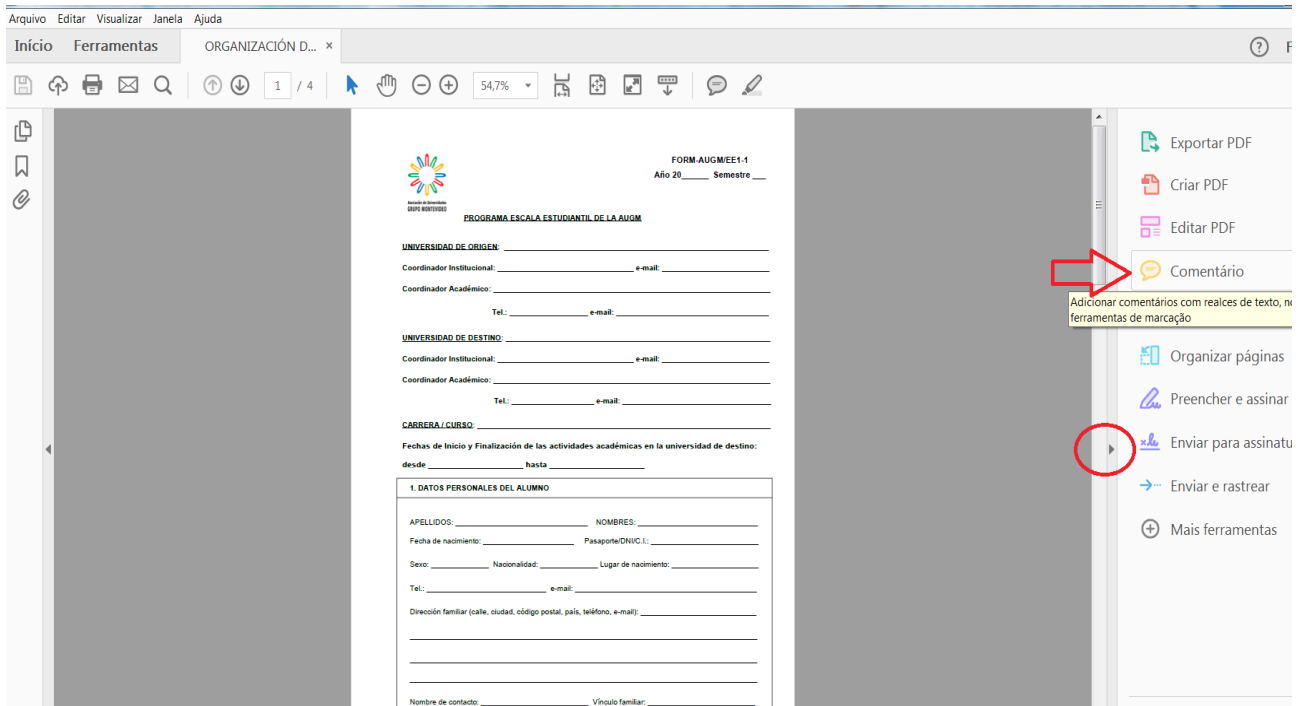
Arquivo Editar Visualizar Janela Ajuda

Início Ferramentas ORGANIZACIÓN D... ×

1 / 4 54,7%

Asociación de Universidades GRUPO MONTEVIDEO

FORM-AUGM/EE1-1
Año 20______ Semestre ___

PROGRAMA ESCALA ESTUDIANTIL DE LA AUGM

UNIVERSIDAD DE ORIGEN: ______________________________

Coordinador Institucional: ______________________ e-mail: ______________

Coordinador Académico: ______________________________

Tel.: ______________ e-mail: ______________________

UNIVERSIDAD DE DESTINO: ______________________________

Coordinador Institucional: ______________________ e-mail: ______________

Coordinador Académico: ______________________________

Tel.: ______________ e-mail: ______________________

CARRERA / CURSO: ______________________________

Fechas de Inicio y Finalización de las actividades académicas en la universidad de destino:
desde __________________ hasta __________________

1. DATOS PERSONALES DEL ALUMNO

APELLIDOS: ______________________ NOMBRES: ______________________

Fecha de nacimiento: ______________ Pasaporte/DNI/C.I.: ______________

Sexo: __________ Nacionalidad: __________ Lugar de nacimiento: ______________

Tel.: ______________ e-mail: ______________________

Dirección familiar (calle, ciudad, código postal, país, teléfono, e-mail): ______________

Nombre de contacto: ______________ Vínculo familiar: ______________

Exportar PDF
Criar PDF
Editar PDF
Comentário
Adicionar comentários com realces de texto, no
ferramentas de marcação
Organizar páginas
Preencher e assinar
Enviar para assinatu
Enviar e rastrear
Mais ferramentas